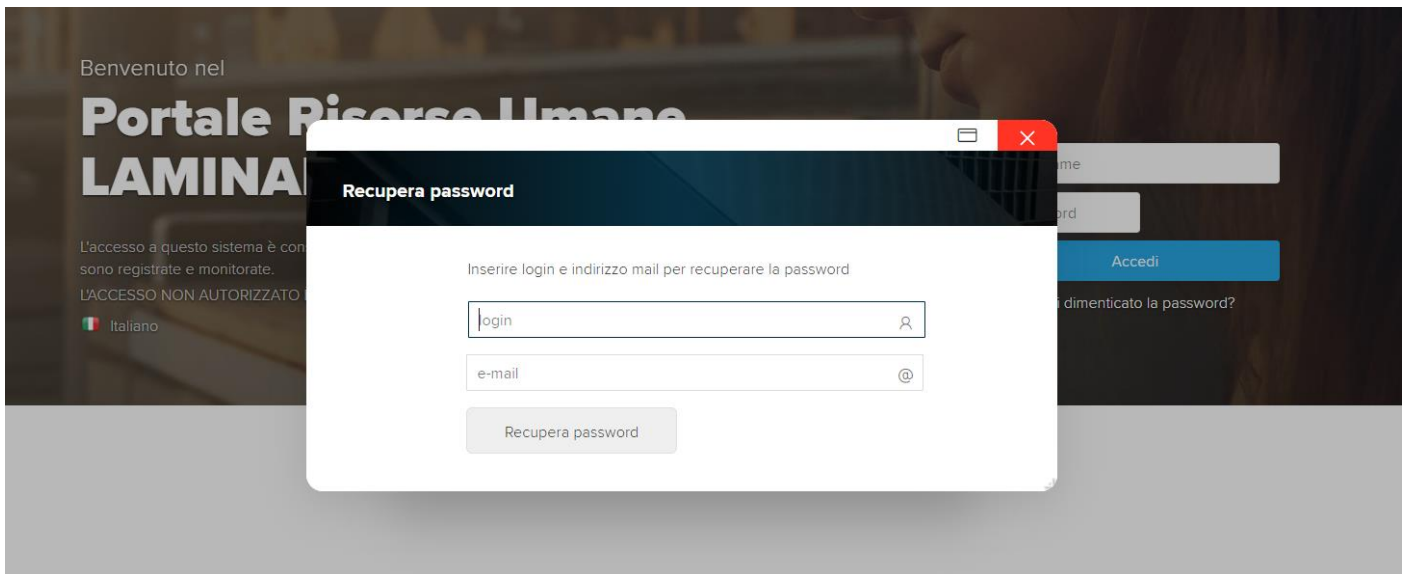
Benvenuto nel

Portale R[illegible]

LAMINA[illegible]

L'accesso a questo sistema è con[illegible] sono registrate e monitorate.

L'ACCESSO NON AUTORIZZATO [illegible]

Italiano

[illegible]me

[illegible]rd

Accedi

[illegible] dimenticato la password?

Recupera password

Inserire login e indirizzo mail per recuperare la password

login

e-mail

Recupera password